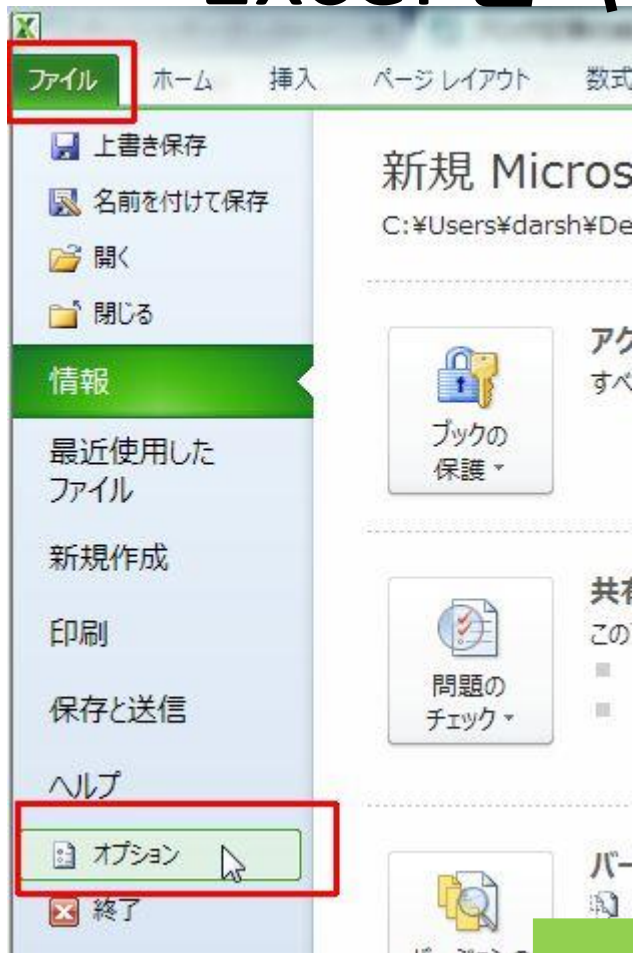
ファイル ホーム 挿入 ページ レイアウト 数式

上書き保存
名前を付けて保存
開く
閉じる
情報
最近使用したファイル
新規作成
印刷
保存と送信
ヘルプ
オプション
終了

新規 Micros
C:¥Users¥darsh¥De

ブックの保護
アク
すべ

問題のチェック
共有
この

バー